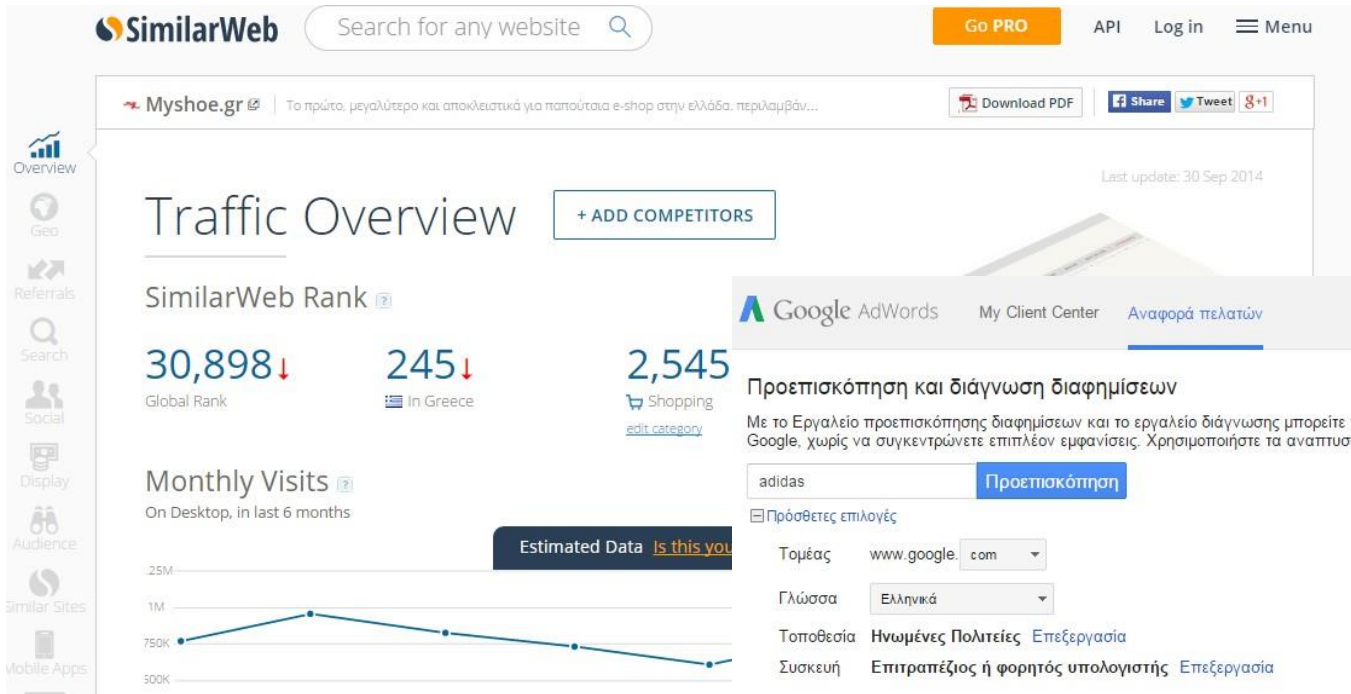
SimilarWeb Search for any website Go PRO API Log in Menu

Myshoe.gr | Το πρώτο, μεγαλύτερο και αποκλειστικά για παπούτσια e-shop στην ελλάδα, περιλαμβάν... Download PDF Share Tweet 8+1

Overview
Geo
Referrals
Search
Social
Display
Audience
Similar Sites
Mobile Apps

Last update: 30 Sep 2014

Traffic Overview + ADD COMPETITORS

SimilarWeb Rank

30,898↓ Global Rank
245↓ In Greece
2,545 Shopping edit category

Monthly Visits
On Desktop, in last 6 months

Estimated Data Is this you

.25M
1M
750K
500K

Google AdWords My Client Center Αναφορά πελατών

Προεπισκόπηση και διάγνωση διαφημίσεων

Με το Εργαλείο προεπισκόπησης διαφημίσεων και το εργαλείο διάγνωσης μπορείτε Google, χωρίς να συγκεντρώνετε επιπλέον εμφανίσεις. Χρησιμοποιήστε τα αναπτυσ

adidas Προεπισκόπηση

Πρόσθετες επιλογές

Τομέας www.google. com
Γλώσσα Ελληνικά
Τοποθεσία Ηνωμένες Πολιτείες Επεξεργασία
Συσκευή Επιτραπέζιος ή φορητός υπολογιστής Επεξεργασία